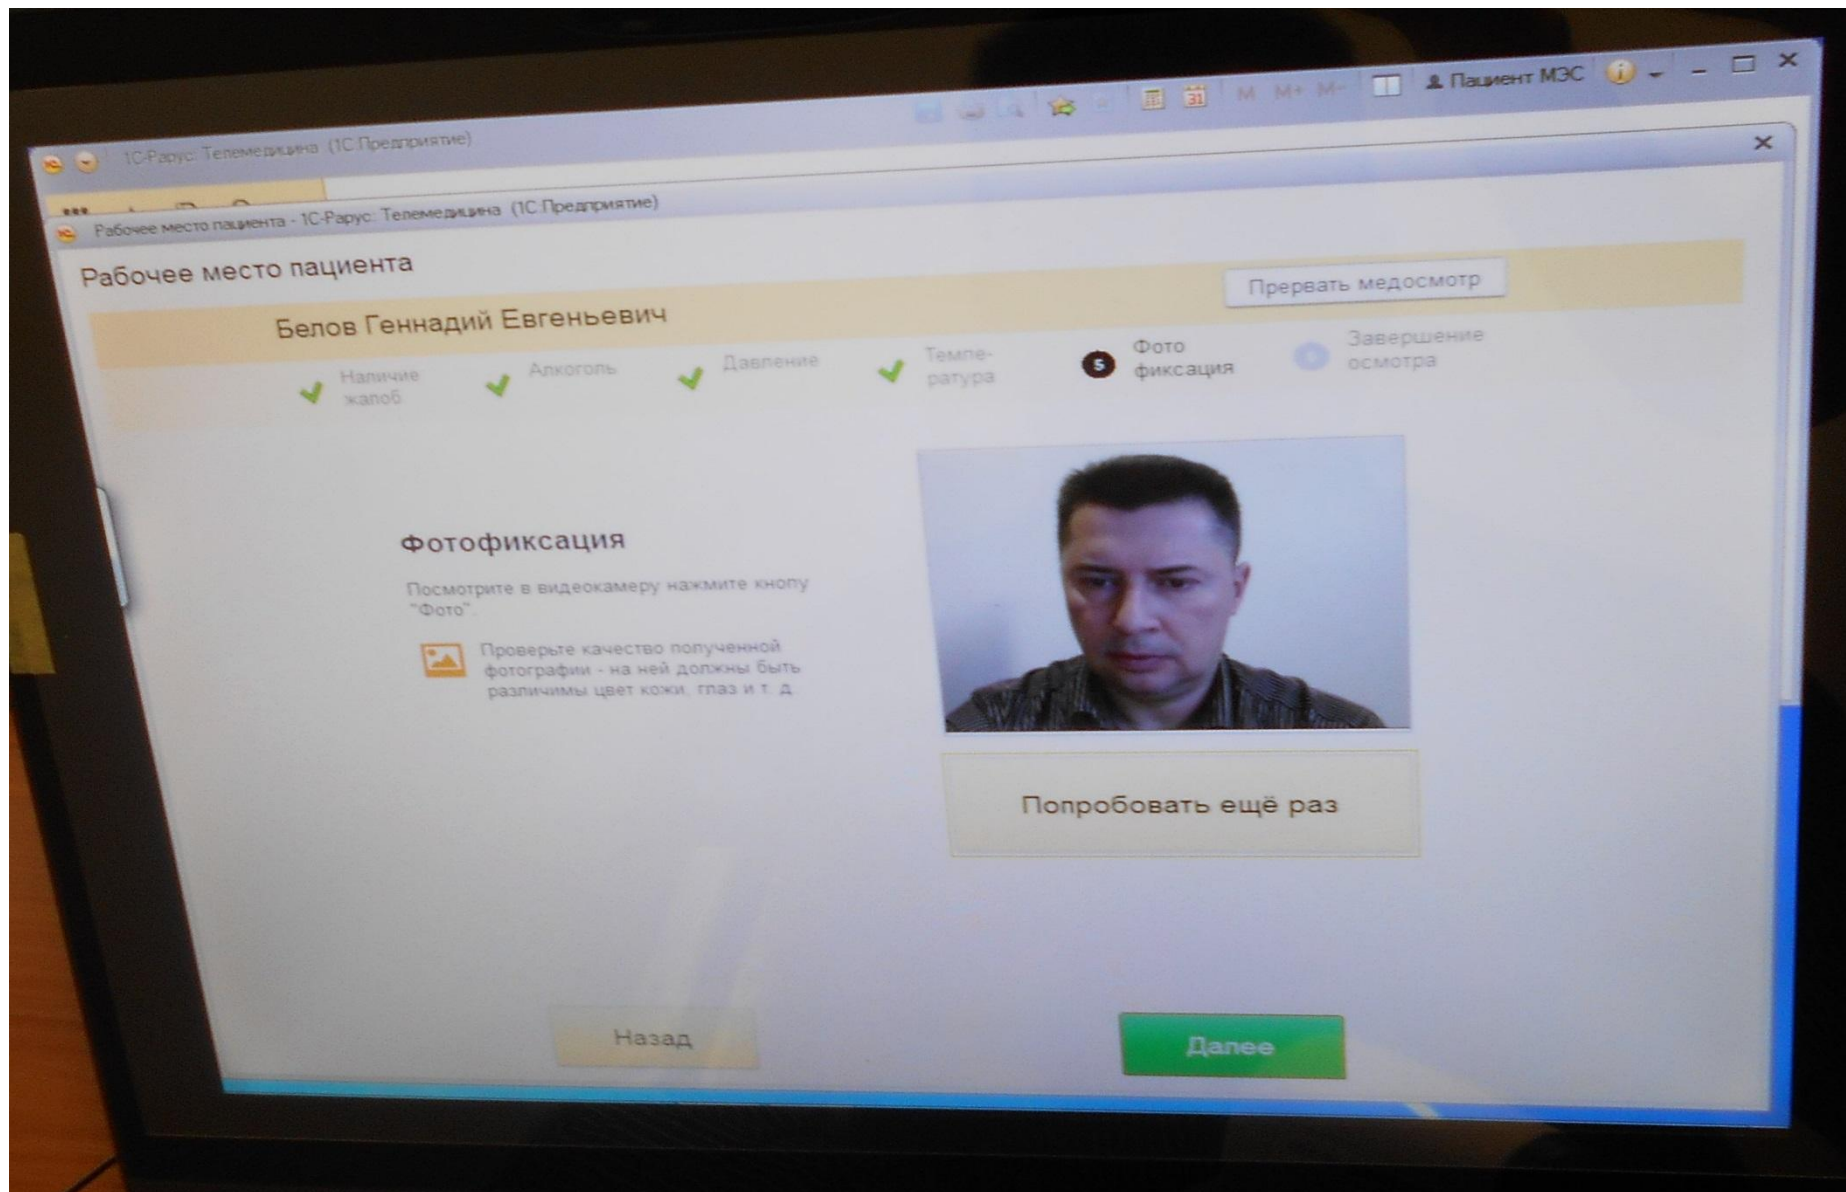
M M+ M- Пациент МЭС

1С-Рарус: Телемедицина (1С:Предприятие)

Рабочее место пациента - 1С-Рарус: Телемедицина (1С:Предприятие)

Рабочее место пациента

Прервать медосмотр

Белов Геннадий Евгеньевич

Наличие жалоб

Алкоголь

Давление

Температура

5 Фото фиксация

Завершение осмотра

Фотофиксация

Посмотрите в видеокамеру нажмите кнопу "Фото".

Проверьте качество полученной фотографии - на ней должны быть различимы цвет кожи, глаз и т. д.

Попробовать ещё раз

Назад

Далее